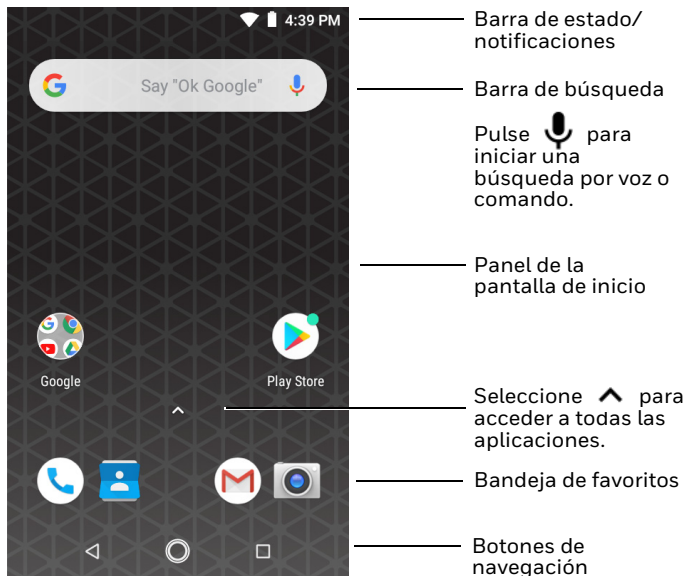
4:39 PM

Say "Ok Google"

Google

Play Store

Barra de estado/ notificaciones

Barra de búsqueda

Pulse para iniciar una búsqueda por voz o comando.

Panel de la pantalla de inicio

Seleccione para acceder a todas las aplicaciones.

Bandeja de favoritos

Botones de navegación